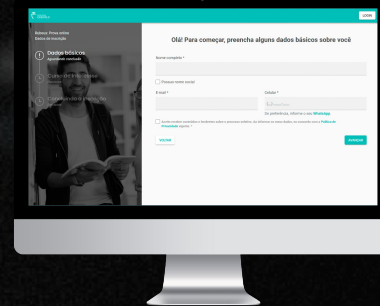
LOGIN

Bolsas: Prova online
Dados de inscrição

1 Dados básicos
Aguardando conclusão

2 Curso de interesse

3 Complemente a inscrição

Olá! Para começar, preencha alguns dados básicos sobre você

Nome completo *

Possuo nome social

E-mail *

Celular *

Se preferir, informe o seu WhatsApp

Aceito receber mensagens e lembretes sobre o processo seletivo. Ao informar os meus dados, eu concordo com a Política de Privacidade vigente. *

VOLTAR

AVANÇAR